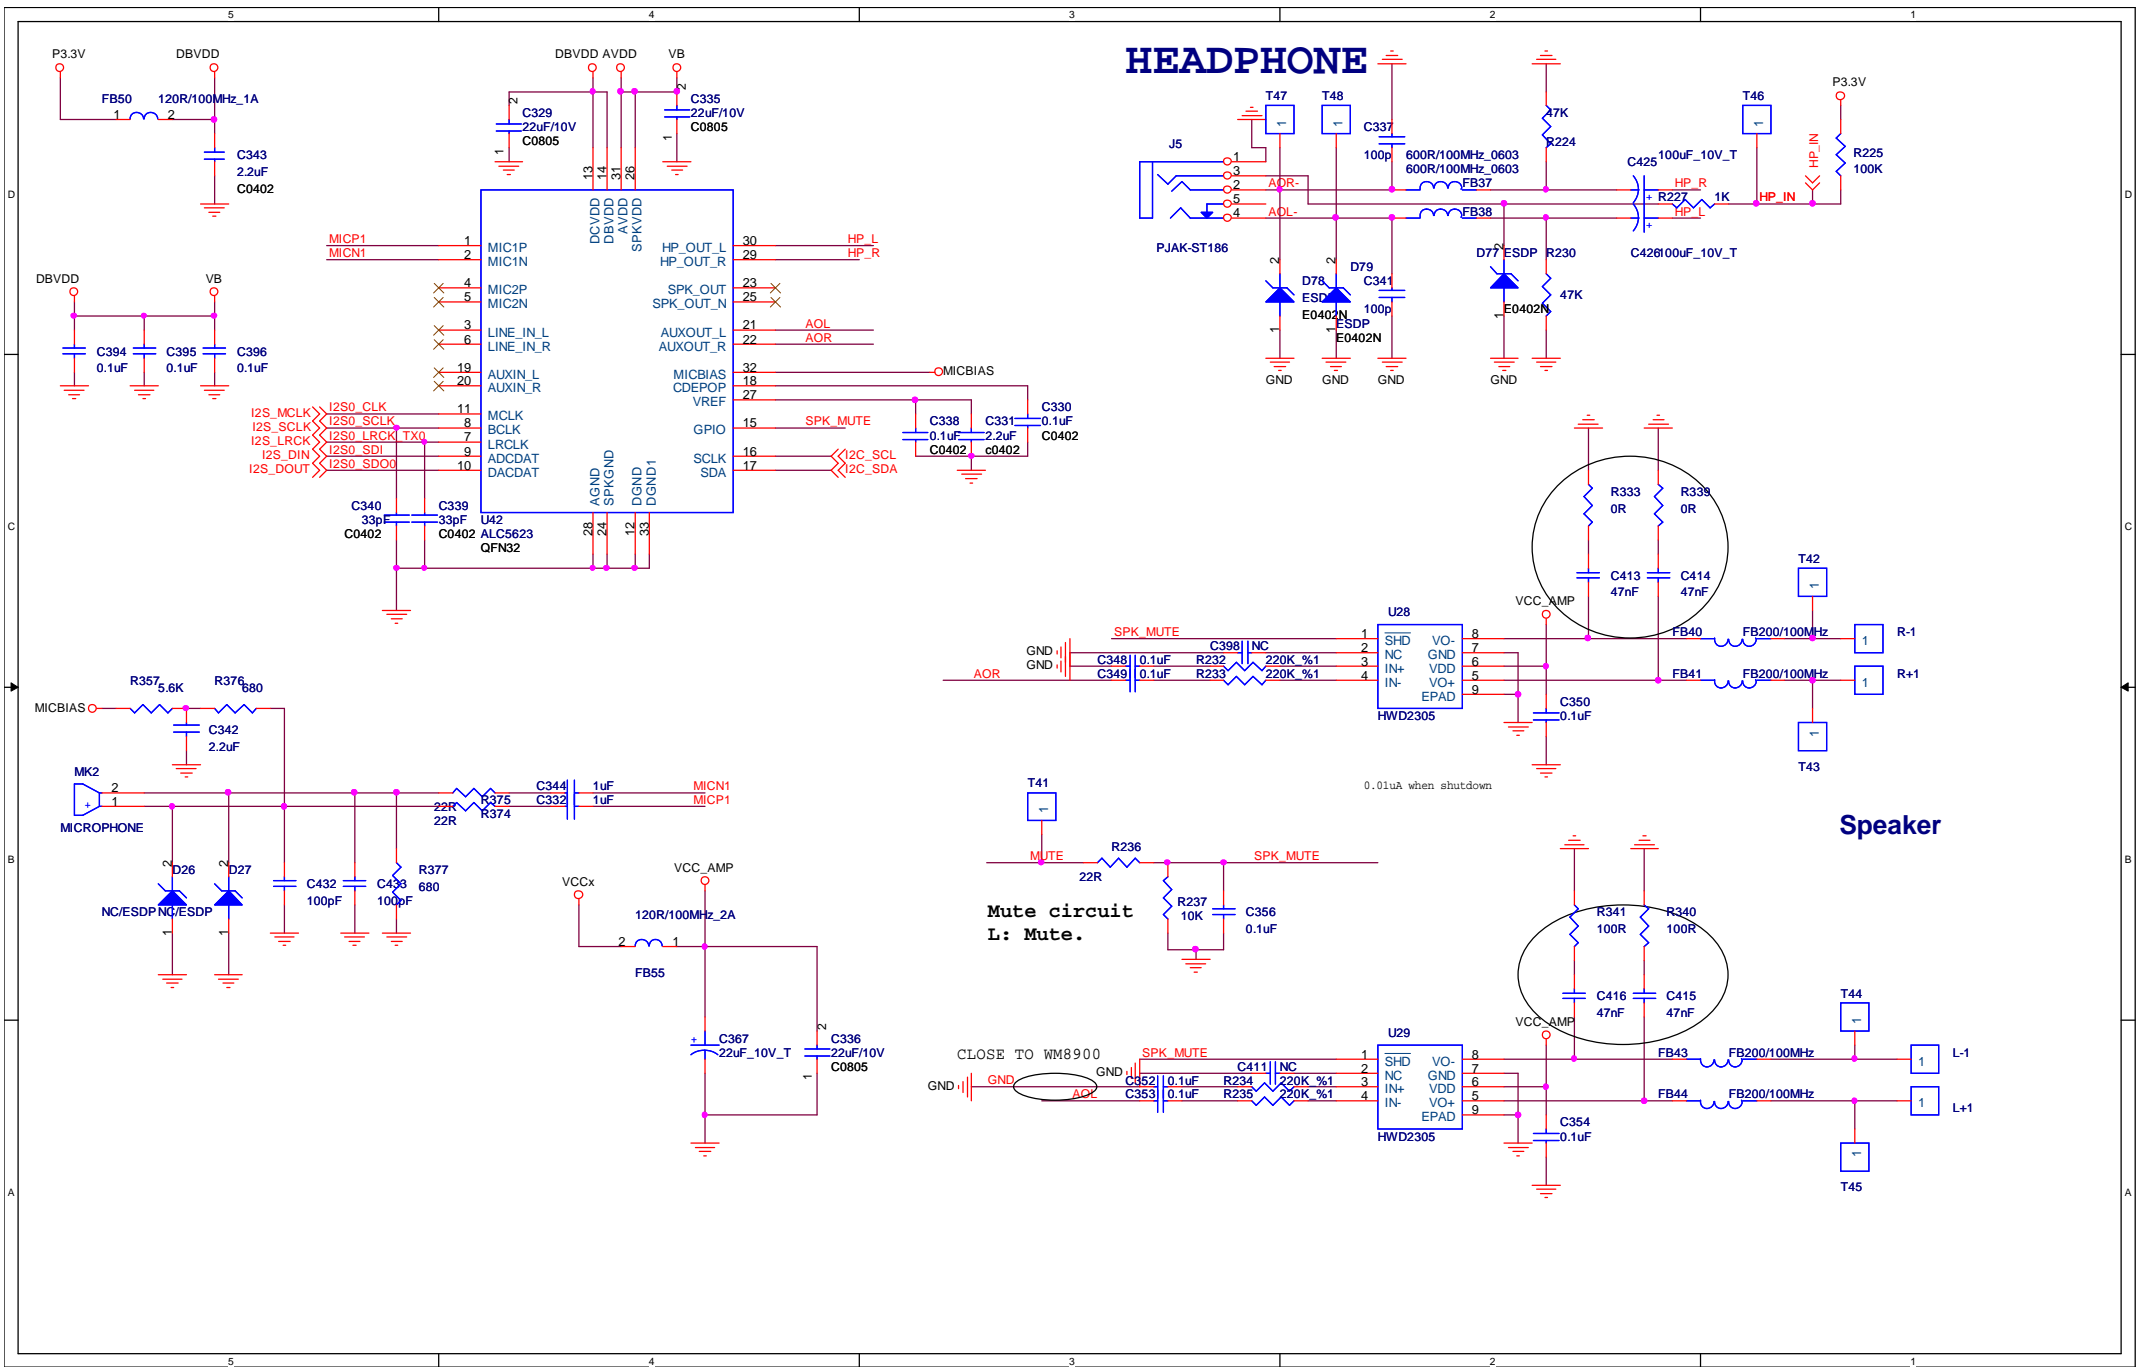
5 4 3 2 1

HEADPHONE

P3.3V DBVDD
FB50 120R/100MHz_1A
C343 2.2uF C0402

DBVDD AVDD VB
C329 22uF/10V C0805
C335 22uF/10V C0805

DCVDD DBVDD AVDD SPKVDD
13 14 31 26

MICP1 MICN1
MIC1P MIC1N
MIC2P MIC2N
LINE_IN_L LINE_IN_R
AUXIN_L AUXIN_R
MCLK BCLK LRCLK ADCDAT DACDAT
HP_OUT_L HP_OUT_R
SPK_OUT SPK_OUT_N
AUXOUT_L AUXOUT_R
MICBIAS CDEPOP VREF
GPIO
SCLK SDA
AGND SPKGND DGND DGND1
28 24 12 33
U42 ALC5623 QFN32
HP_L HP_R
AOL AOR
MICBIAS
SPK_MUTE
I2C_SCL I2C_SDA
C338 0.1uF C0402
C331 2.2uF c0402
C330 0.1uF C0402

I2S_MCLK I2S_SCLK I2S_LRCK I2S_DIN I2S_DOUT
I2S0_CLK I2S0_SCLK I2S0_LRCK_TX0 I2S0_SDI I2S0_SDO0
C340 33pF C0402
C339 33pF C0402

DBVDD VB
C394 0.1uF C395 0.1uF C396 0.1uF

J5 PJAK-ST186
T47 T48
C337 100p
600R/100MHz_0603 FB37
600R/100MHz_0603 FB38
AOR- AOL-
47K R224
R230 47K
D78 ESD E0402N
D79 ESDP E0402N
C341 100p
D77 ESDP E0402N
GND GND GND GND
C425 100uF_10V_T
C426 100uF_10V_T
HP_R R227 1K HP_L
HP_IN
T46 P3.3V HP_IN R225 100K

R333 0R R339 0R
C413 47nF C414 47nF
T42
VCC_AMP
U28
SPK_MUTE
GND GND
C398 NC
C348 0.1uF R232 220K_%1
C349 0.1uF R233 220K_%1
AOR
SHD NC IN+ IN- VO- GND VDD VO+ EPAD
HWD2305
C350 0.1uF
FB40 FB200/100MHz R-1
FB41 FB200/100MHz R+1
T43
0.01uA when shutdown

MICBIAS R357 5.6K R376 680
C342 2.2uF
MK2 MICROPHONE
R375 22R R374 22R
C344 1uF MICN1
C332 1uF MICP1
D26 D27 NC/ESDP NC/ESDP
C432 100pF C433 100pF R377 680

VCCx VCC_AMP
120R/100MHz_2A FB55
C367 22uF_10V_T
C336 22uF/10V C0805

T41
MUTE R236 22R SPK_MUTE
R237 10K C356 0.1uF
Mute circuit
L: Mute.

Speaker
R341 100R R340 100R
C416 47nF C415 47nF
T44
VCC_AMP
U29
CLOSE TO WM8900
SPK_MUTE
GND GND AOL
C411 NC
C352 0.1uF R234 220K_%1
C353 0.1uF R235 220K_%1
SHD NC IN+ IN- VO- GND VDD VO+ EPAD
HWD2305
C354 0.1uF
FB43 FB200/100MHz L-1
FB44 FB200/100MHz L+1
T45